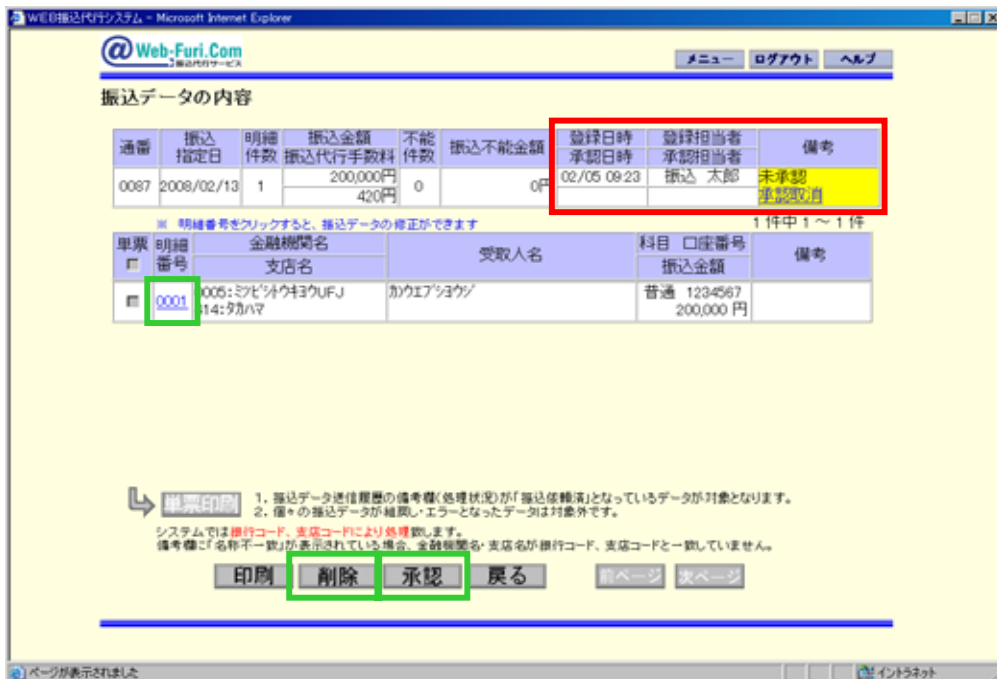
WEB振込代行システム - Microsoft Internet Explorer

@Web-Furi.Com 振込代行サービス

メニュー ログアウト ヘルプ

振込データの内容

| 通番 | 振込指定日 | 明細件数 | 振込金額 振込代行手数料 | 不能件数 | 振込不能金額 | 登録日時 承認日時 | 登録担当者 承認担当者 | 備考 |
|---|---|---|---|---|---|---|---|---|
| 0087 | 2008/02/13 | 1 | 200,000円 420円 | 0 | 0円 | 02/05 09:23 | 振込 太郎 | 未承認 承認取消 |

※ 明細番号をクリックすると、振込データの修正ができます

1件中 1 ～ 1 件

| 単票 | 明細番号 | 金融機関名 支店名 | 受取人名 | 科目 口座番号 振込金額 | 備考 |
|---|---|---|---|---|---|
| | 0001 | 0005:ミツビシトウキヨウUFJ 614:タカハマ | カハウエフ゛ショウジ | 普通 1234567 200,000 円 | |

単票印刷 1. 振込データ送信履歴の備考欄(処理状況)が「振込依頼済」となっているデータが対象となります。
2. 個々の振込データが組戻し・エラーとなったデータは対象外です。

システムでは銀行コード、支店コードにより処理致します。
備考欄に「名称不一致」が表示されている場合、金融機関名・支店名が銀行コード、支店コードと一致していません。

印刷 削除 承認 戻る 前ページ 次ページ

ページが表示されました

イントラネット